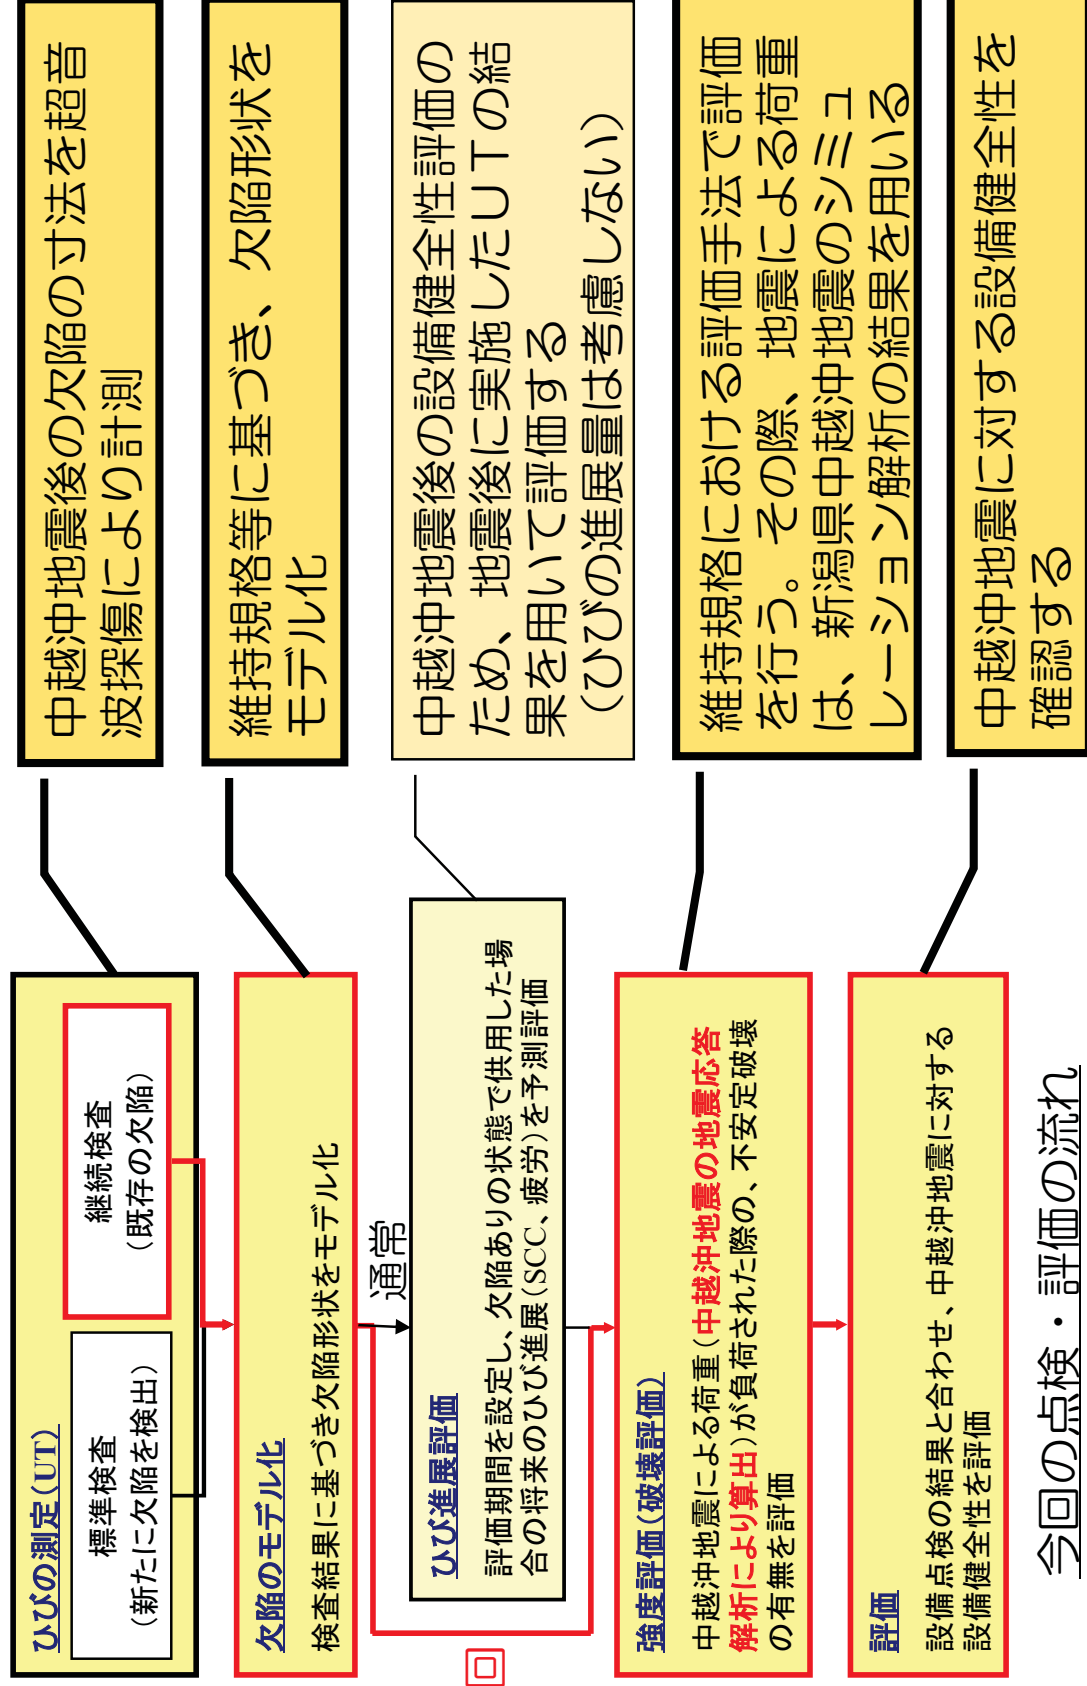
中越沖地震後の欠陥の寸法を超音波探傷により計測

維持規格等に基づき、欠陥形状をモデル化

中越沖地震後の設備健全性評価のため、地震後に実施したUTの結果を用いて評価する
(ひびの進展量は考慮しない)

維持規格における評価手法で評価を行う。その際、地震による荷重は、新潟県中越沖地震のシミュレーション解析の結果を用いる

中越沖地震に対する設備健全性を確認する

ひびの測定(UT)

標準検査
(新たに欠陥を検出)

継続検査
(既存の欠陥)

欠陥のモデル化

検査結果に基づき欠陥形状をモデル化

通常

ひび進展評価

評価期間を設定し、欠陥ありの状態で供用した場合の将来のひび進展(SCC、疲労)を予測評価

回

強度評価(破壊評価)

中越沖地震による荷重(中越沖地震の地震応答解析により算出)が負荷された際の、不安定破壊の有無を評価

評価

設備点検の結果と合わせ、中越沖地震に対する設備健全性を評価

今回の点検・評価の流れ